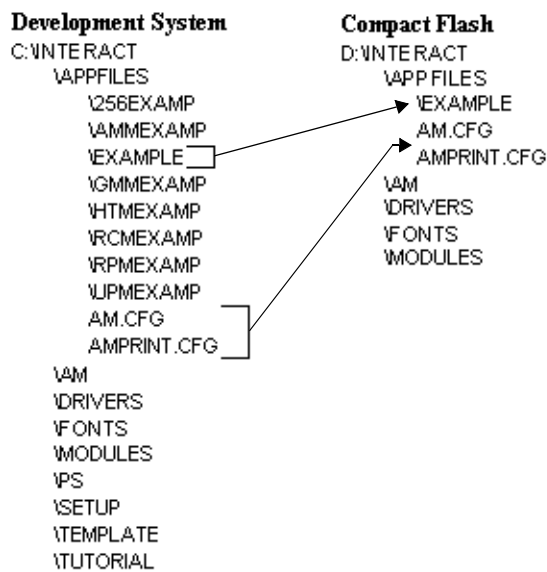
Development System
C:\INTERACT
\APPFILES
\256EXAMP
\AMMEXAMP
\EXAMPLE
\GMMEXAMP
\HTMEXAMP
\RCMEXAMP
\RPMEXAMP
\UPMEXAMP
AM.CFG
AMPRINT.CFG
\AM
\DRIVERS
\FONTS
\MODULES
\PS
\SETUP
\TEMPLATE
\TUTORIAL

Compact Flash
D:\INTERACT
\APPFILES
\EXAMPLE
AM.CFG
AMPRINT.CFG
\AM
\DRIVERS
\FONTS
\MODULES